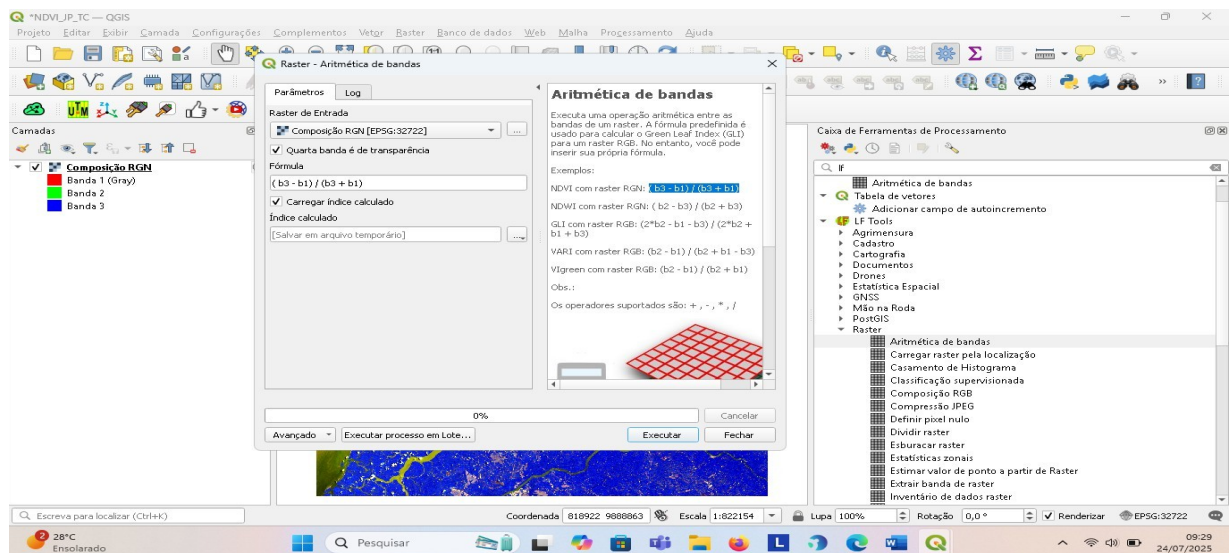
*NDVI_JP_TC — QGIS

Projeto Editar Exibir Camada Configurações Complementos Vetor Raster Banco de dados Web Malha Processamento Ajuda

Raster - Aritmética de bandas

Parâmetros Log

Raster de Entrada

Composição RGN [EPSG:32722]

Quarta banda é de transparência

Fórmula

(b3 - b1) / (b3 + b1)

Carregar índice calculado

Índice calculado

[Salvar em arquivo temporário]

Aritmética de bandas

Executa uma operação aritmética entre as bandas de um raster. A fórmula predefinida é usado para calcular o Green Leaf Index (GLI) para um raster RGB. No entanto, você pode inserir sua própria fórmula.

Exemplos:

NDVI com raster RGN: (b3 - b1) / (b3 + b1)

NDWI com raster RGN: ( b2 - b3) / (b2 + b3)

GLI com raster RGB: (2*b2 - b1 - b3) / (2*b2 + b1 + b3)

VARI com raster RGB: (b2 - b1) / (b2 + b1 - b3)

VIgreen com raster RGB: (b2 - b1) / (b2 + b1)

Obs.:

Os operadores suportados são: + , - , * , /

0%

Cancelar

Avançado Executar processo em Lote... Executar Fechar

Camadas

Composição RGN
Banda 1 (Gray)
Banda 2
Banda 3

Caixa de Ferramentas de Processamento

lf

Aritmética de bandas
Tabela de vetores
Adicionar campo de autoincremento
LF Tools
Agrimensura
Cadastro
Cartografia
Documentos
Drones
Estatística Espacial
GNSS
Mão na Roda
PostGIS
Raster
Aritmética de bandas
Carregar raster pela localização
Casamento de Histograma
Classificação supervisionada
Composição RGB
Compressão JPEG
Definir pixel nulo
Dividir raster
Esburacar raster
Estatísticas zonais
Estimar valor de ponto a partir de Raster
Extrair banda de raster
Inventário de dados raster

Escreva para localizar (Ctrl+K)

Coordenada 818922 9888863 Escala 1:822154 Lupa 100% Rotação 0,0 ° Renderizar EPSG:32722

28°C Ensolarado

Pesquisar

09:29 24/07/2025